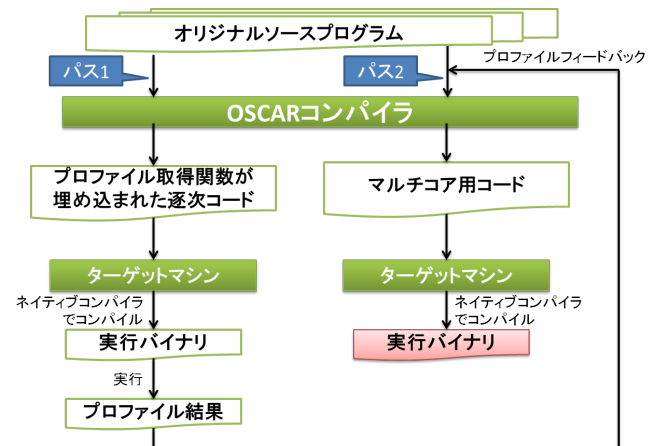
オリジナルソースプログラム

プロファイルフィードバック

パス1

パス2

OSCARコンパイラ

プロファイル取得関数が埋め込まれた逐次コード

マルチコア用コード

ターゲットマシン

ターゲットマシン

ネイティブコンパイラでコンパイル

ネイティブコンパイラでコンパイル

実行バイナリ

実行バイナリ

実行

プロファイル結果